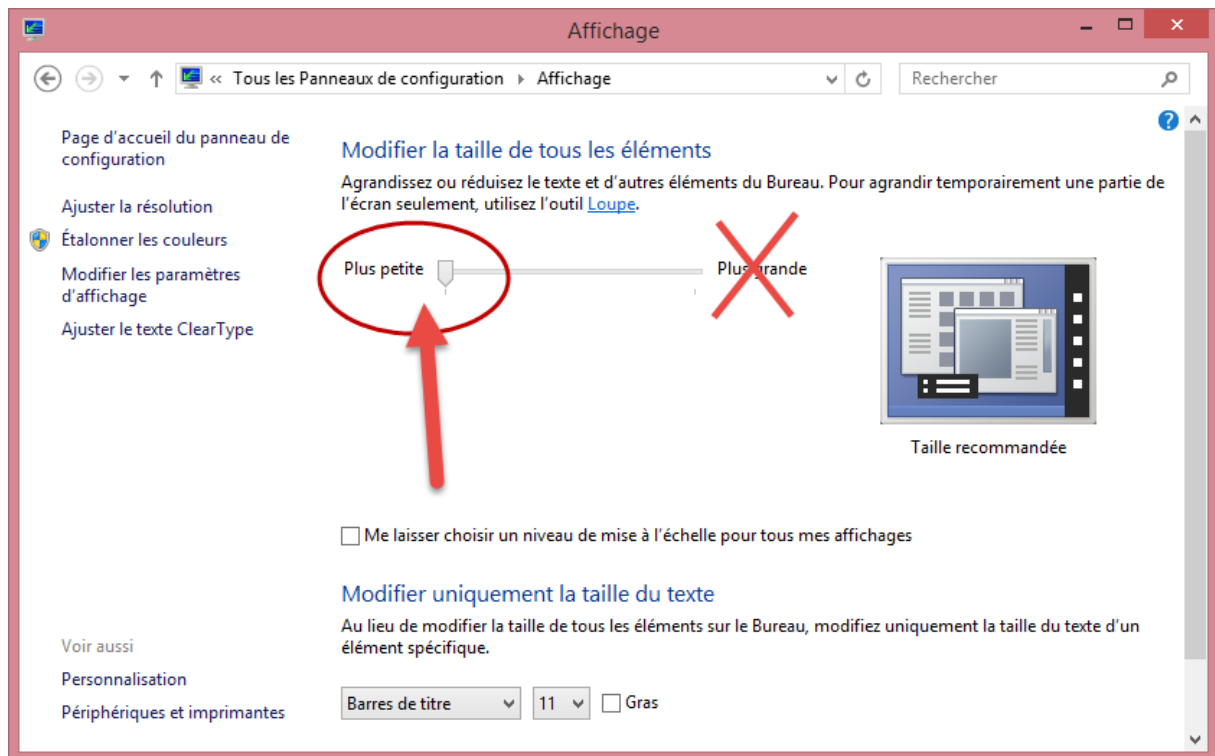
Affichage

« Tous les Panneaux de configuration › Affichage

Rechercher

Page d'accueil du panneau de configuration

Ajuster la résolution

Étalonner les couleurs

Modifier les paramètres d'affichage

Ajuster le texte ClearType

Modifier la taille de tous les éléments

Agrandissez ou réduisez le texte et d'autres éléments du Bureau. Pour agrandir temporairement une partie de l'écran seulement, utilisez l'outil Loupe.

Plus petite

Plus grande

Taille recommandée

Me laisser choisir un niveau de mise à l'échelle pour tous mes affichages

Modifier uniquement la taille du texte

Au lieu de modifier la taille de tous les éléments sur le Bureau, modifiez uniquement la taille du texte d'un élément spécifique.

Barres de titre

11

Gras

Voir aussi

Personnalisation

Périphériques et imprimantes